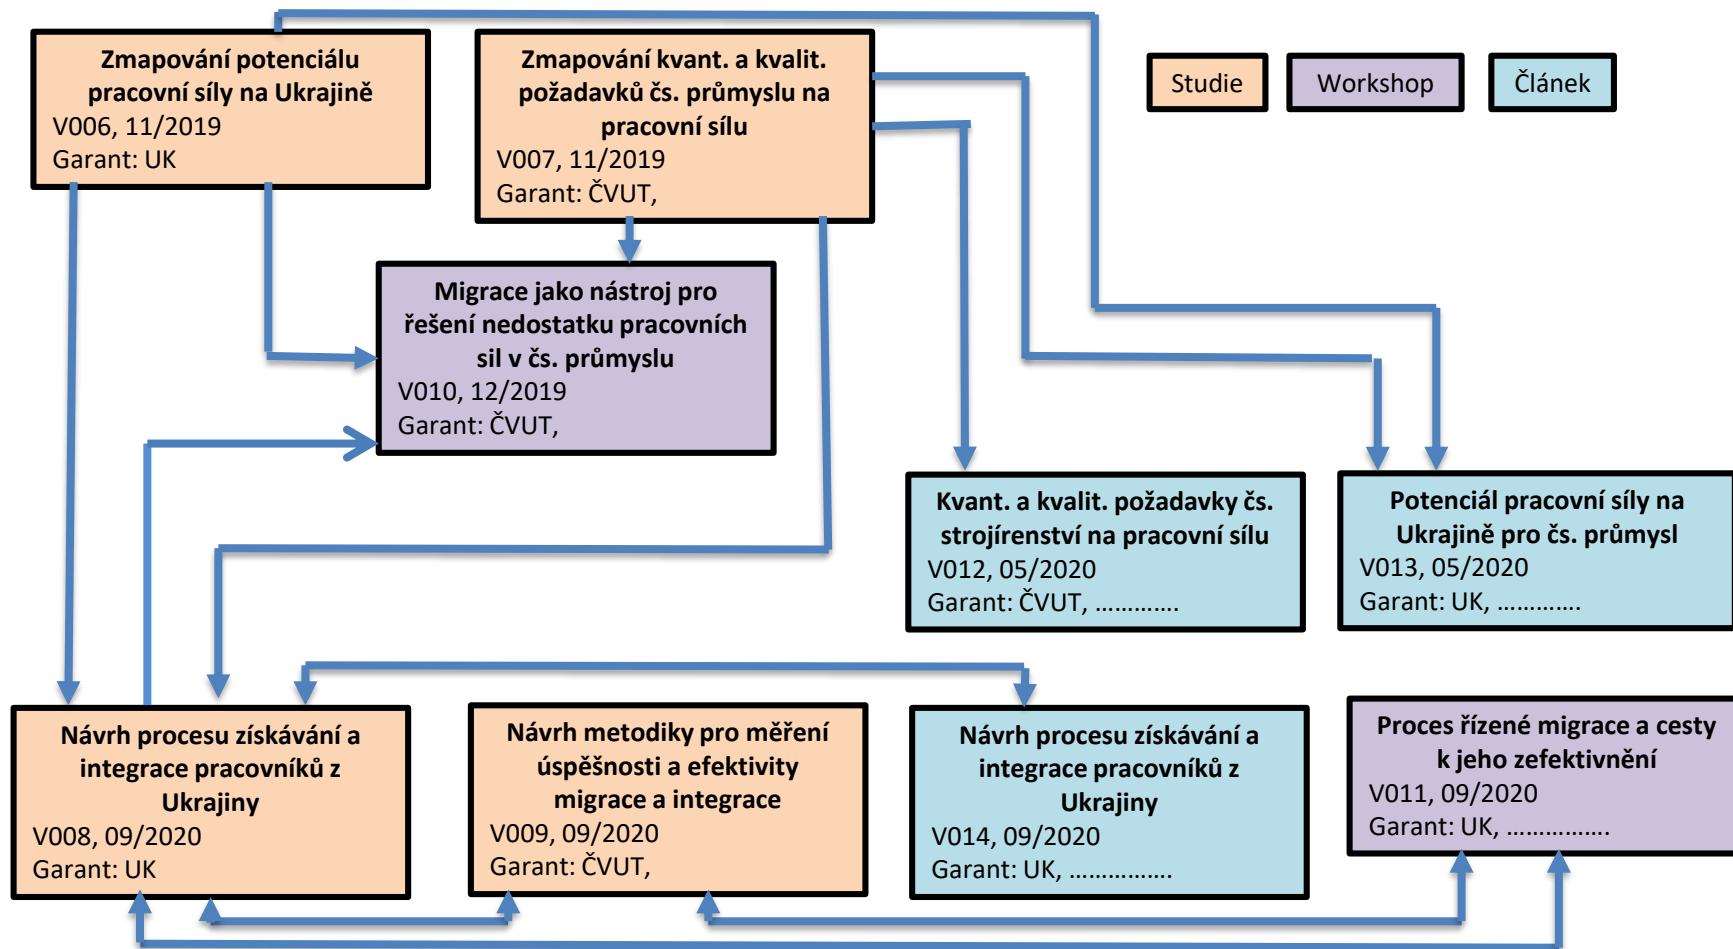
Zmapování potenciálu pracovní síly na Ukrajině
V006, 11/2019
Garant: UK

Zmapování kvant. a kvalit. požadavků čs. průmyslu na pracovní sílu
V007, 11/2019
Garant: ČVUT,

Studie

Workshop

Článek

Migrace jako nástroj pro řešení nedostatku pracovních sil v čs. průmyslu
V010, 12/2019
Garant: ČVUT,

Kvant. a kvalit. požadavky čs. strojírenství na pracovní sílu
V012, 05/2020
Garant: ČVUT, …………

Potenciál pracovní síly na Ukrajině pro čs. průmysl
V013, 05/2020
Garant: UK, …………

Návrh procesu získávání a integrace pracovníků z Ukrajiny
V008, 09/2020
Garant: UK

Návrh metodiky pro měření úspěšnosti a efektivity migrace a integrace
V009, 09/2020
Garant: ČVUT,

Návrh procesu získávání a integrace pracovníků z Ukrajiny
V014, 09/2020
Garant: UK, …………….

Proces řízené migrace a cesty k jeho zefektivnění
V011, 09/2020
Garant: UK, …………….